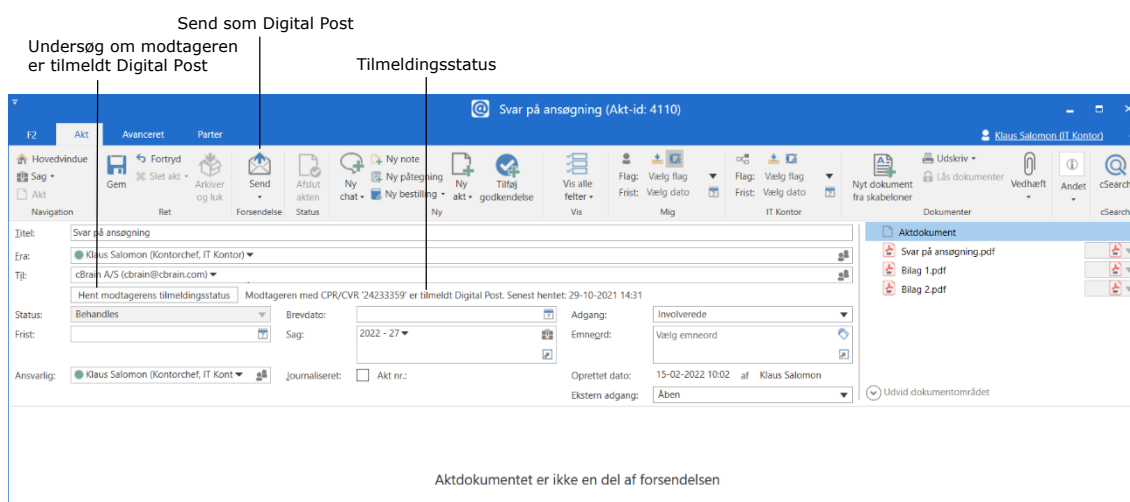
Send som Digital Post

Undersøg om modtageren er tilmeldt Digital Post

Tilmeldingsstatus

Svar på ansøgning (Akt-id: 4110)

F2 Akt Avanceret Parter

Klaus Salomon (IT Kontor)

Hovedvindue Sag Akt Navigation

Gem Fortryd Slet akt Arkiver og luk Ret

Send Forsendelse

Afslut akten Status

Ny chat Ny note Ny påtegning Ny bestilling Ny akt Tilføj godkendelse Ny

Vis alle felter Vis

Flag: Vælg flag Frist: Vælg dato Mig

Flag: Vælg flag Frist: Vælg dato IT Kontor

Nyt dokument fra skabeloner Udskriv Lås dokumenter Vedhæft Dokumenter

Andet

cSearch cSearch

Titel: Svar på ansøgning

Fra: Klaus Salomon (Kontorchef, IT Kontor)

Til: cBrain A/S (cbrain@cbrain.com)

Hent modtagerens tilmeldingsstatus Modtageren med CPR/CVR '24233359' er tilmeldt Digital Post. Senest hentet: 29-10-2021 14:31

Status: Behandles

Frist:

Brevdato:

Sag: 2022 - 27

Adgang: Involverede

Emneord: Vælg emneord

Ansvarlig: Klaus Salomon (Kontorchef, IT Kont

Journaliseret: Akt nr.:

Oprettet dato: 15-02-2022 10:02 af Klaus Salomon

Ekstern adgang: Åben

Aktdokument

Svar på ansøgning.pdf

Bilag 1.pdf

Bilag 2.pdf

Udvid dokumentområdet

Aktdokumentet er ikke en del af forsendelsen